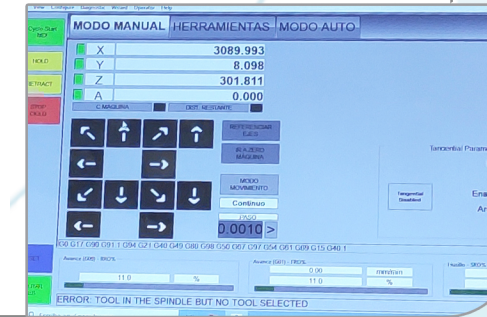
View Configure Diagnostic Wizard Operator Help

Cycle Start MDI

HOLD

RETRACT

STOP SPINDLE

MODO MANUAL HERRAMIENTAS MODO AUTO

X 3089.993

Y 8.098

Z 301.811

A 0.000

C.MAQUINA

DIST. RESTANTE

REFERENCIAR EJES

IR A ZERO MAQUINA

MODO MOVIMIENTO

Continuo

PASO

0.0010 >

Tangential Param

Tangential Disabled

Ena

Ar

G0 G17 G90 G91.1 G94 G21 G40 G49 G80 G98 G50 G67 G97 G54 G61 G69 G15 G40.1

SET

Avance (G0) 100%

11.0 %

Avance (G1) 100%

0.00 mm/min

11.0 %

Husillo 100%

ERROR: TOOL IN THE SPINDLE BUT NO TOOL SELECTED